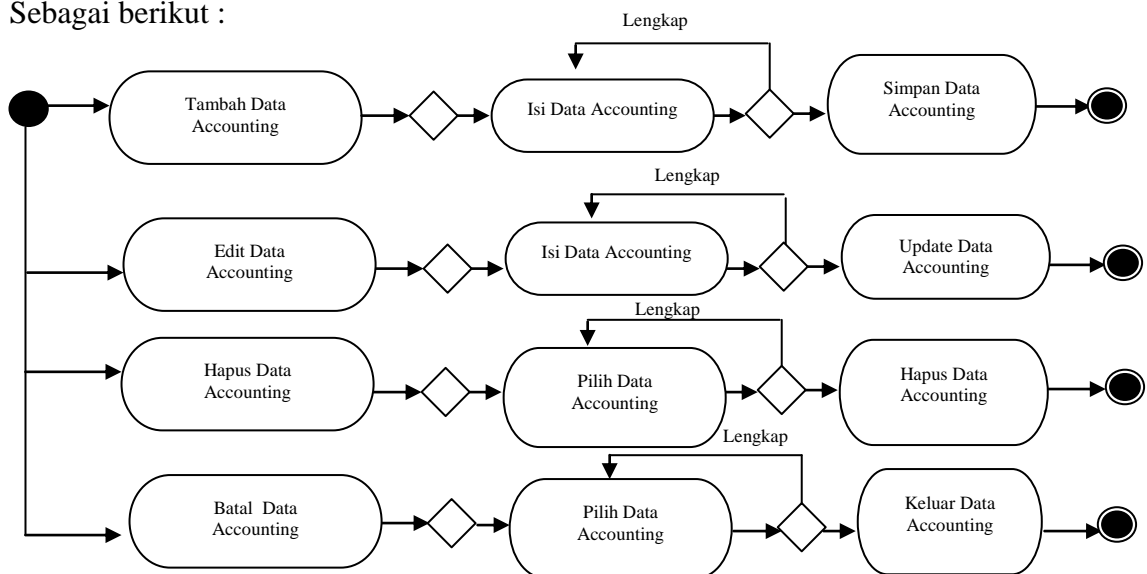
Sebagai berikut :

Lengkap

Tambah Data Accounting

Isi Data Accounting

Simpan Data Accounting

Lengkap

Edit Data Accounting

Isi Data Accounting

Update Data Accounting

Lengkap

Hapus Data Accounting

Pilih Data Accounting

Hapus Data Accounting

Lengkap

Batal Data Accounting

Pilih Data Accounting

Keluar Data Accounting